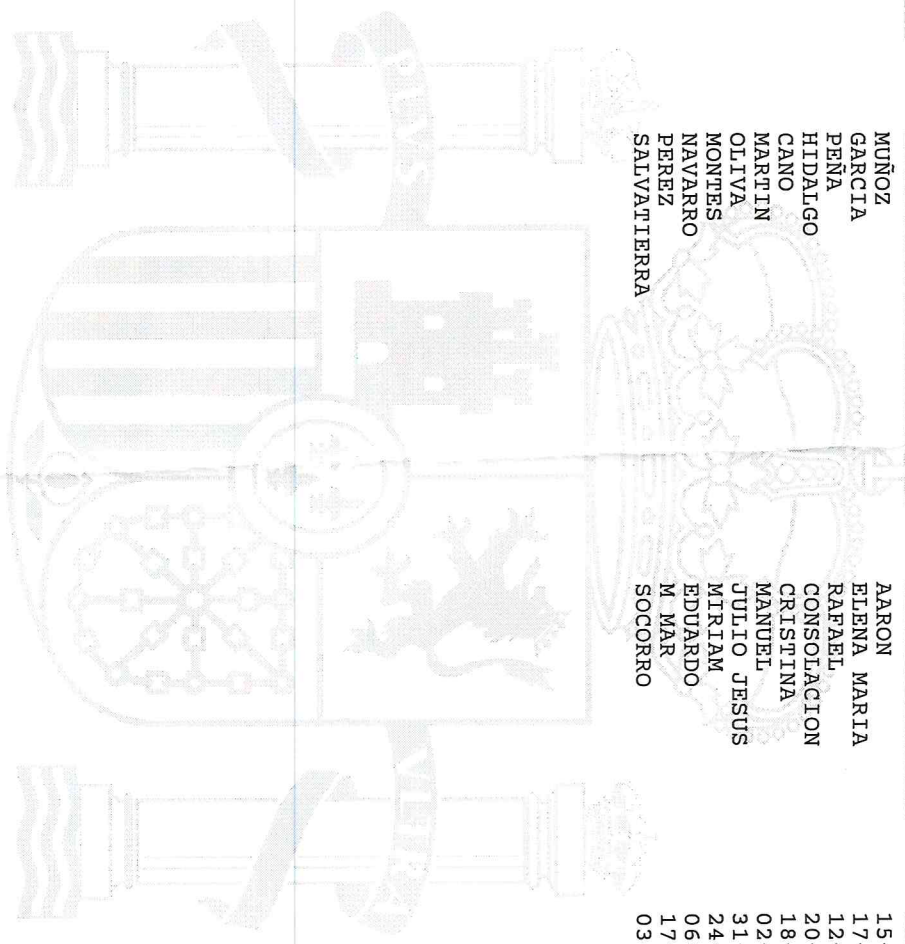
| | | |
|---|---|---|
| MUÑOZ | AARON | 15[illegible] |
| GARCIA | ELENA MARIA | 17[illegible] |
| PEÑA | RAFAEL | 12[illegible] |
| HIDALGO | CONSOLACION | 20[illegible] |
| CANO | CRISTINA | 18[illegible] |
| MARTIN | MANUEL | 02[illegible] |
| OLIVA | JULIO JESUS | 31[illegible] |
| MONTES | MIRIAM | 24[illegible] |
| NAVARRO | EDUARDO | 06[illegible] |
| PEREZ | M MAR | 17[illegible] |
| SALVATIERRA | SOCORRO | 03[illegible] |

PLVS VLTRA